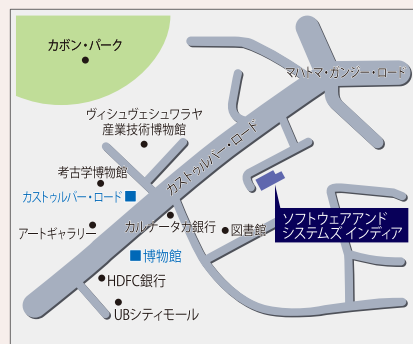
カボン・パーク

マハトマ・ガンジー・ロード

ヴィシュヴェシュワラヤ産業技術博物館

考古学博物館

カストゥルバー・ロード

カストゥルバー・ロード

アートギャラリー

カルナータカ銀行

図書館

ソフトウェアアンドシステムズ インディア

博物館

HDFC銀行

UBシティモール